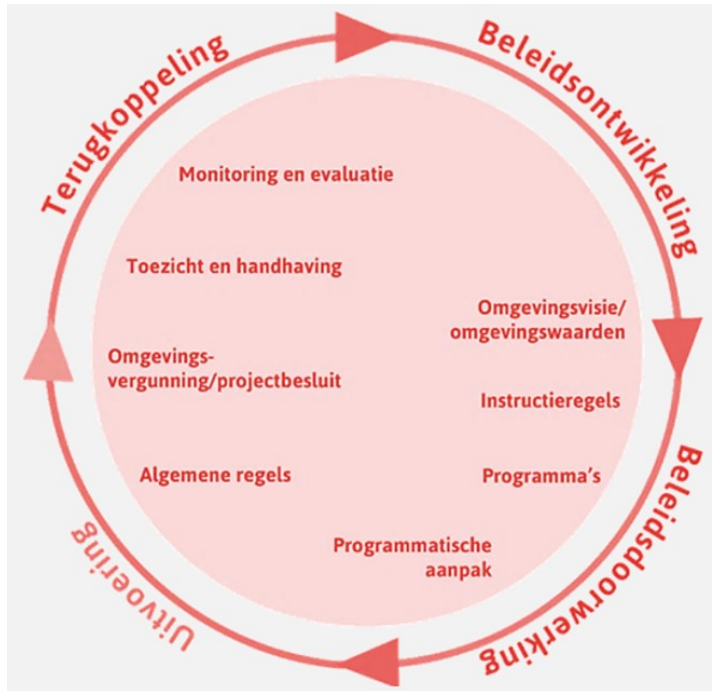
Terugkoppeling

Beleidsontwikkeling

Beleidsdoorwerking

Uitvoering

Monitoring en evaluatie

Toezicht en handhaving

Omgevingsvisie/ omgevingswaarden

Omgevings-vergunning/projectbesluit

Instructieregels

Algemene regels

Programma's

Programmatische aanpak